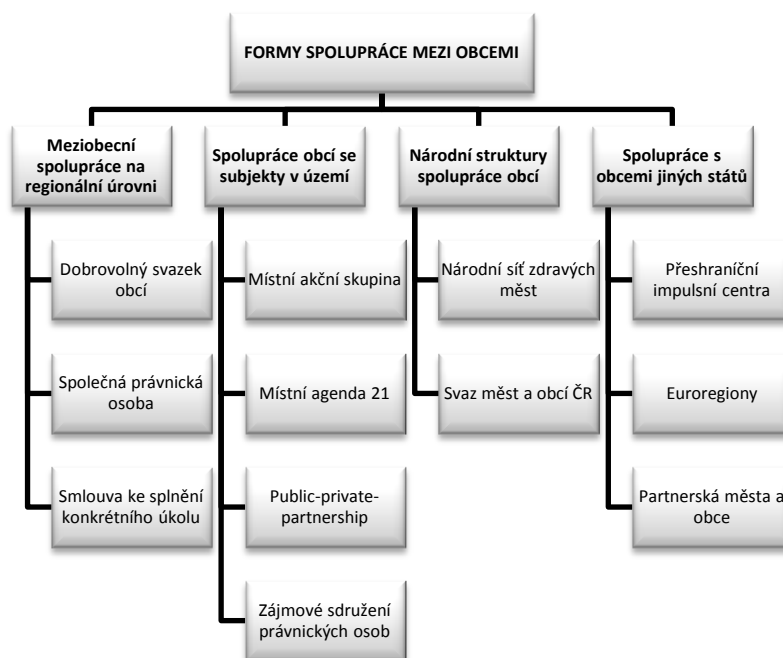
FORMY SPOLUPRÁCE MEZI OBCEMI

Meziobecní spolupráce na regionální úrovni

Dobrovolný svazek obcí

Společná právnická osoba

Smlouva ke splnění konkrétního úkolu

Spolupráce obcí se subjekty v území

Místní akční skupina

Místní agenda 21

Public-private-partnership

Zájmové sdružení právnických osob

Národní struktury spolupráce obcí

Národní síť zdravých měst

Svaz měst a obcí ČR

Spolupráce s obcemi jiných států

Přeshraniční impulsní centra

Euroregiony

Partnerská města a obce